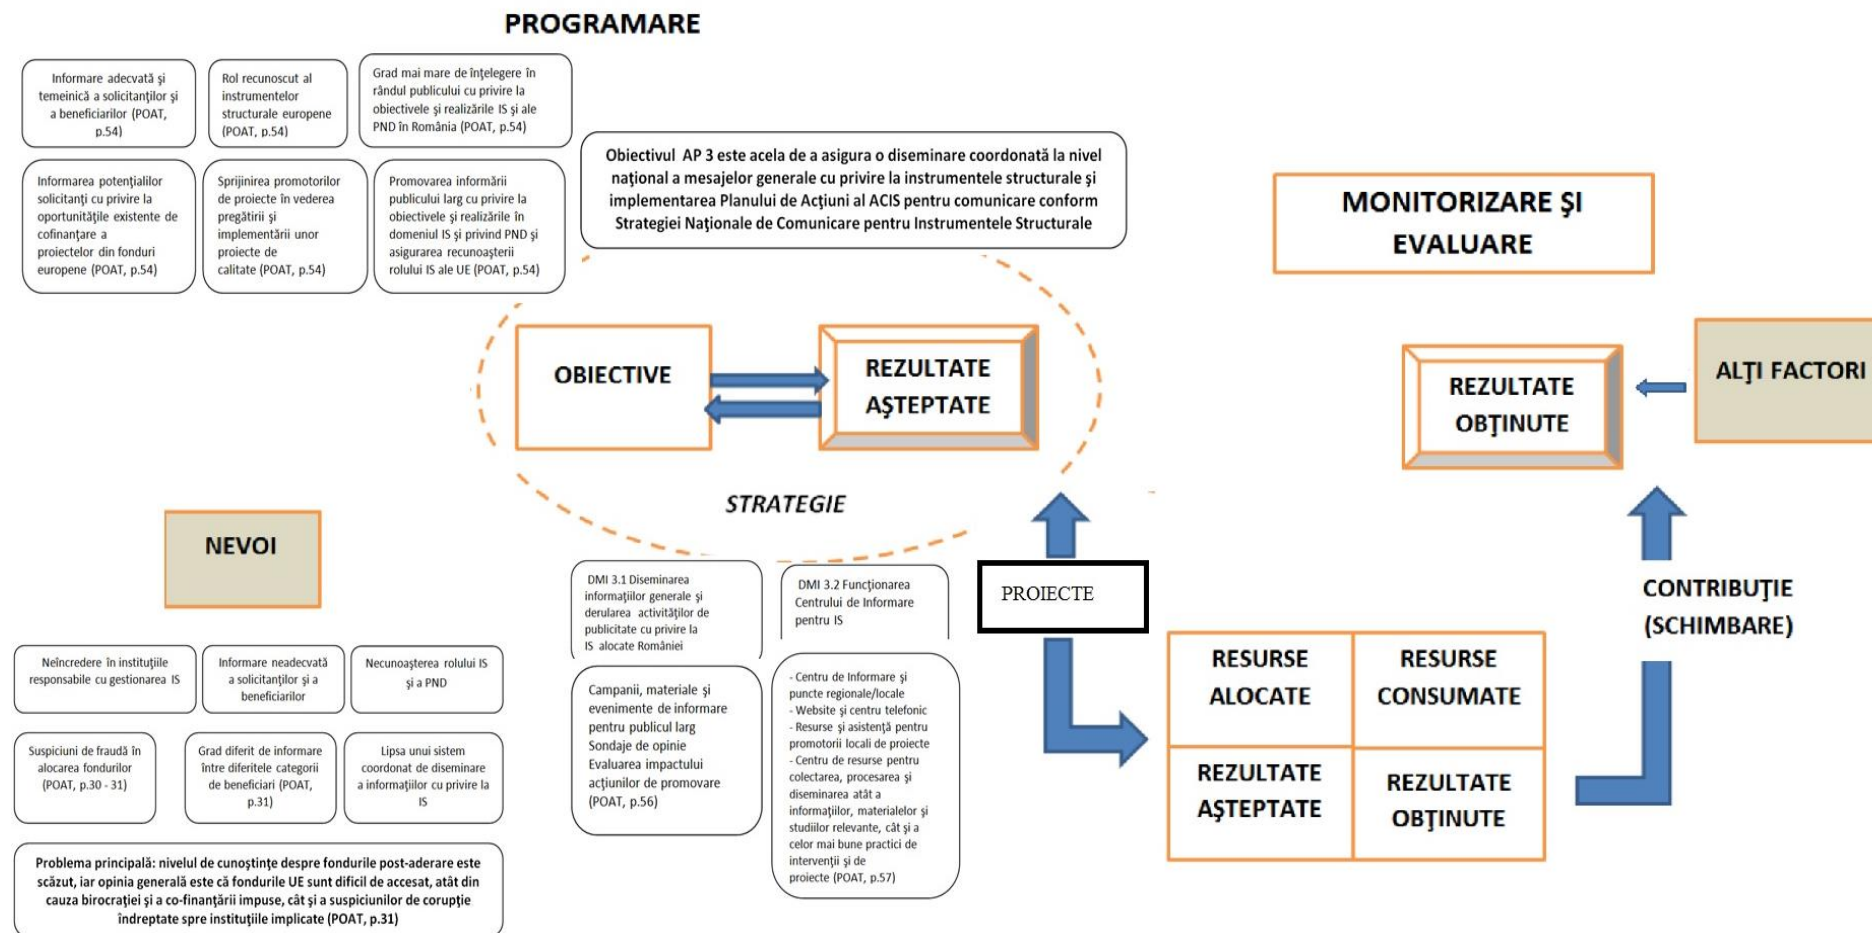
PROGRAMARE

Informare adecvată şi temeinică a solicitanţilor şi a beneficiarilor (POAT, p.54)

Rol recunoscut al instrumentelor structurale europene (POAT, p.54)

Grad mai mare de înţelegere în rândul publicului cu privire la obiectivele şi realizările IS şi ale PND în România (POAT, p.54)

Informarea potenţialilor solicitanţi cu privire la oportunităţile existente de cofinanţare a proiectelor din fonduri europene (POAT, p.54)

Sprijinirea promotorilor de proiecte în vederea pregătirii şi implementării unor proiecte de calitate (POAT, p.54)

Promovarea informării publicului larg cu privire la obiectivele şi realizările în domeniul IS şi privind PND şi asigurarea recunoaşterii rolului IS ale UE (POAT, p.54)

Obiectivul AP 3 este acela de a asigura o diseminare coordonată la nivel naţional a mesajelor generale cu privire la instrumentele structurale şi implementarea Planului de Acţiuni al ACIS pentru comunicare conform Strategiei Naţionale de Comunicare pentru Instrumentele Structurale

MONITORIZARE ŞI EVALUARE

OBIECTIVE

REZULTATE AŞTEPTATE

REZULTATE OBŢINUTE

ALŢI FACTORI

STRATEGIE

NEVOI

DMI 3.1 Diseminarea informaţiilor generale şi derularea activităţilor de publicitate cu privire la IS alocate României

DMI 3.2 Funcţionarea Centrului de Informare pentru IS

PROIECTE

CONTRIBUŢIE (SCHIMBARE)

Neîncredere în instituţiile responsabile cu gestionarea IS

Informare neadecvată a solicitanţilor şi a beneficiarilor

Necunoaşterea rolului IS şi a PND

Suspiciuni de fraudă în alocarea fondurilor (POAT, p.30 - 31)

Grad diferit de informare între diferitele categorii de beneficiari (POAT, p.31)

Lipsa unui sistem coordonat de diseminare a informaţiilor cu privire la IS

Problema principală: nivelul de cunoştinţe despre fondurile post-aderare este scăzut, iar opinia generală este că fondurile UE sunt dificil de accesat, atât din cauza birocraţiei şi a co-finanţării impuse, cât şi a suspiciunilor de corupţie îndreptate spre instituţiile implicate (POAT, p.31)

Campanii, materiale şi evenimente de informare pentru publicul larg
Sondaje de opinie
Evaluarea impactului acţiunilor de promovare (POAT, p.56)

- Centru de Informare şi puncte regionale/locale
- Website şi centru telefonic
- Resurse şi asistenţă pentru promotorii locali de proiecte
- Centru de resurse pentru colectarea, procesarea şi diseminarea atât a informaţiilor, materialelor şi studiilor relevante, cât şi a celor mai bune practici de intervenţii şi de proiecte (POAT, p.57)

RESURSE ALOCATE | RESURSE CONSUMATE
REZULTATE AŞTEPTATE | REZULTATE OBŢINUTE